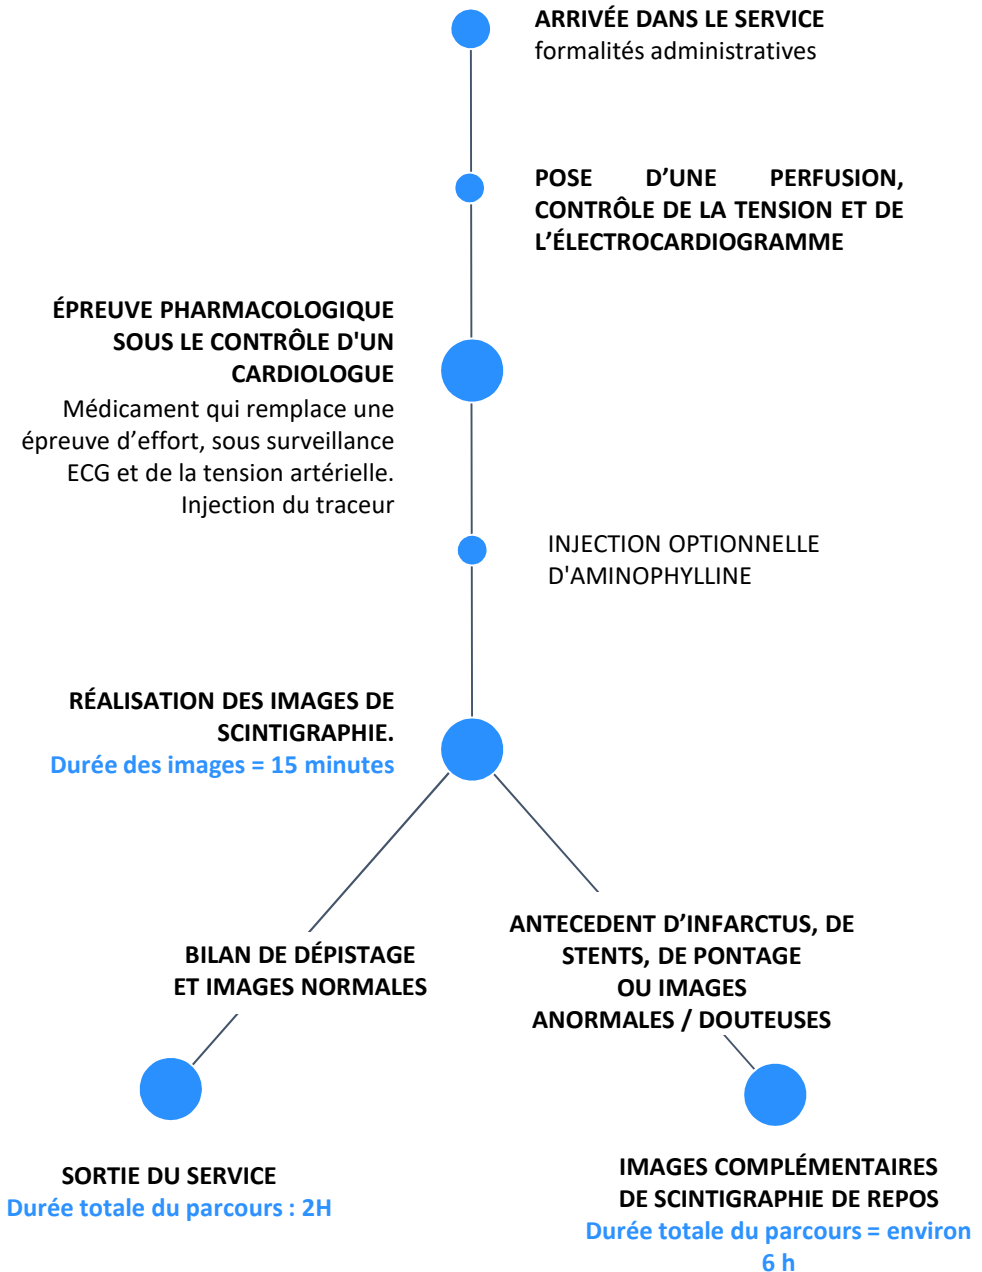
ARRIVÉE DANS LE SERVICE
formalités administratives

POSE D'UNE PERFUSION, CONTRÔLE DE LA TENSION ET DE L'ÉLECTROCARDIOGRAMME

ÉPREUVE PHARMACOLOGIQUE SOUS LE CONTRÔLE D'UN CARDIOLOGUE
Médicament qui remplace une épreuve d'effort, sous surveillance ECG et de la tension artérielle. Injection du traceur

INJECTION OPTIONNELLE D'AMINOPHYLLINE

RÉALISATION DES IMAGES DE SCINTIGRAPHIE.
Durée des images = 15 minutes

BILAN DE DÉPISTAGE ET IMAGES NORMALES

ANTECEDENT D'INFARCTUS, DE STENTS, DE PONTAGE OU IMAGES ANORMALES / DOUTEUSES

SORTIE DU SERVICE
Durée totale du parcours : 2H

IMAGES COMPLÉMENTAIRES DE SCINTIGRAPHIE DE REPOS
Durée totale du parcours = environ 6 h